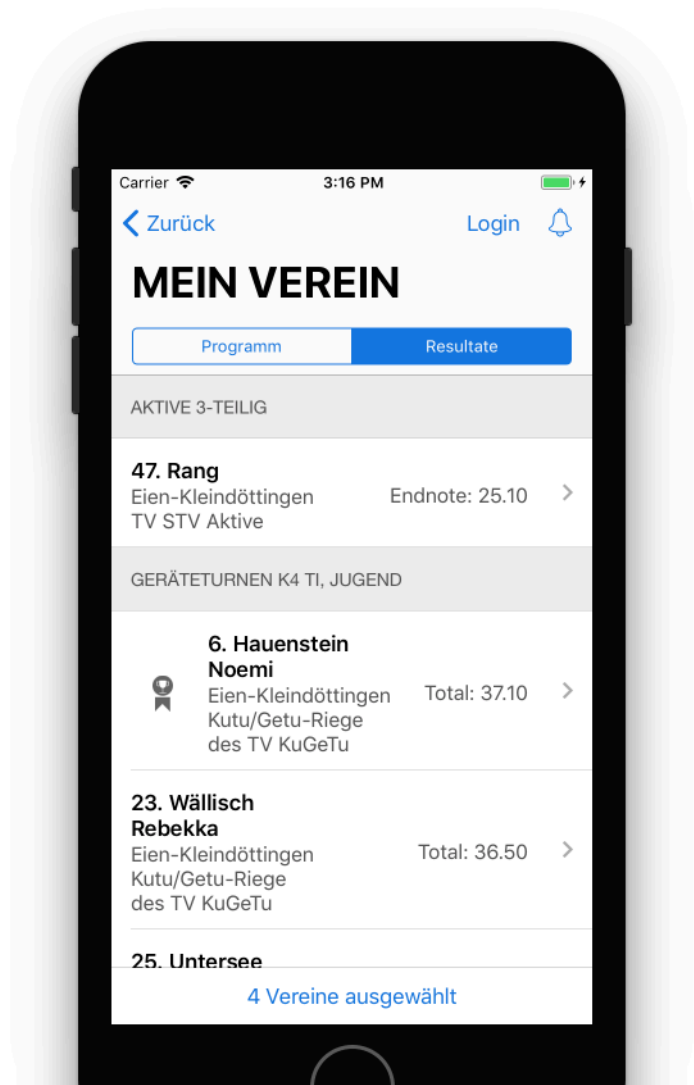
Carrier
3:16 PM

Zurück
Login

MEIN VEREIN

Programm
Resultate

AKTIVE 3-TEILIG

47. Rang
Eien-Kleindöttingen
TV STV Aktive
Endnote: 25.10

GERÄTETURNEN K4 TI, JUGEND

6. Hauenstein Noemi
Eien-Kleindöttingen
Kutu/Getu-Riege des TV KuGeTu
Total: 37.10

23. Wällisch Rebekka
Eien-Kleindöttingen
Kutu/Getu-Riege des TV KuGeTu
Total: 36.50

25. Untersee

4 Vereine ausgewählt